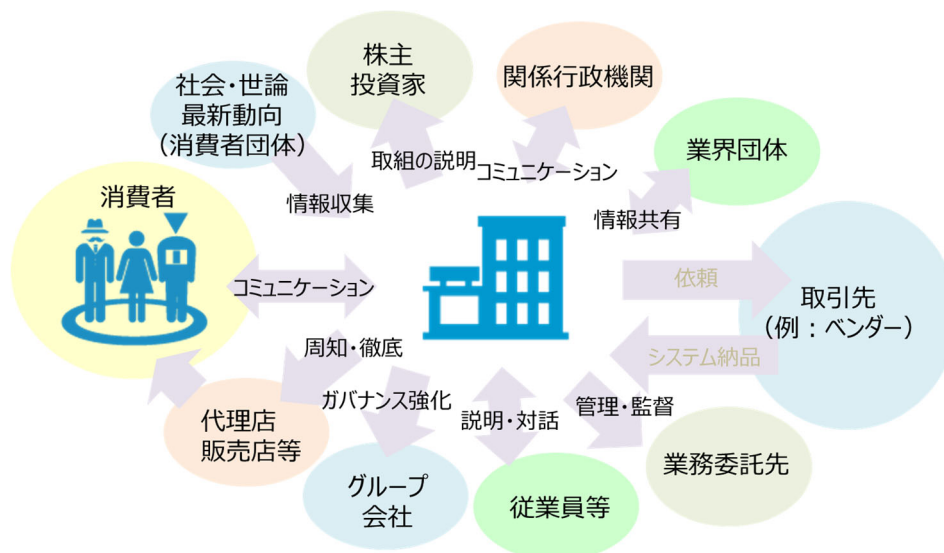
株主
投資家

関係行政機関

社会・世論
最新動向
（消費者団体）

業界団体

取組の説明

コミュニケーション

情報収集

情報共有

消費者

依頼

取引先
（例：ベンダー）

コミュニケーション

システム納品

周知・徹底

ガバナンス強化

管理・監督

説明・対話

代理店
販売店等

業務委託先

グループ
会社

従業員等